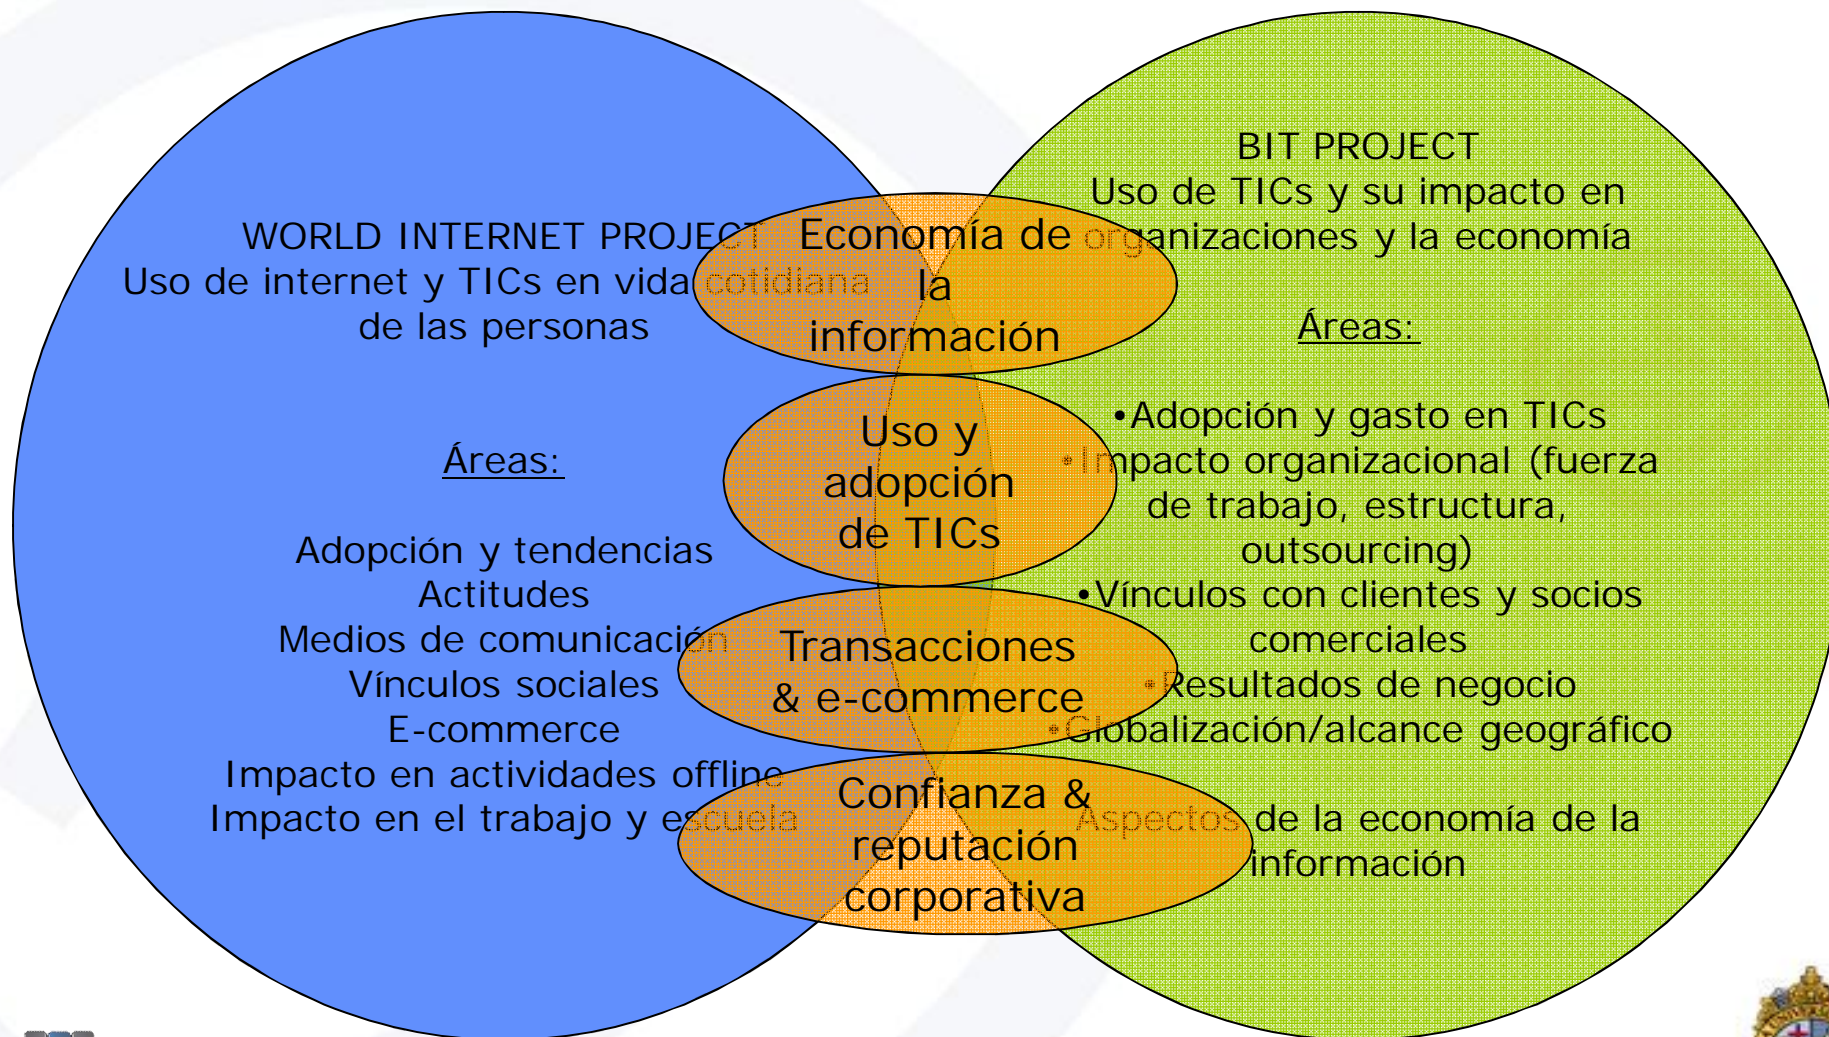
WORLD INTERNET PROJECT
Uso de internet y TICs en vida cotidiana de las personas

Áreas:

Adopción y tendencias
Actitudes
Medios de comunicación
Vínculos sociales
E-commerce
Impacto en actividades offline
Impacto en el trabajo y escuela

Economía de la información

Uso y adopción de TICs

Transacciones & e-commerce

Confianza & reputación corporativa

BIT PROJECT
Uso de TICs y su impacto en organizaciones y la economía

Áreas:

•Adopción y gasto en TICs
•Impacto organizacional (fuerza de trabajo, estructura, outsourcing)
•Vínculos con clientes y socios comerciales
•Resultados de negocio
•Globalización/alcance geográfico
•Aspectos de la economía de la información